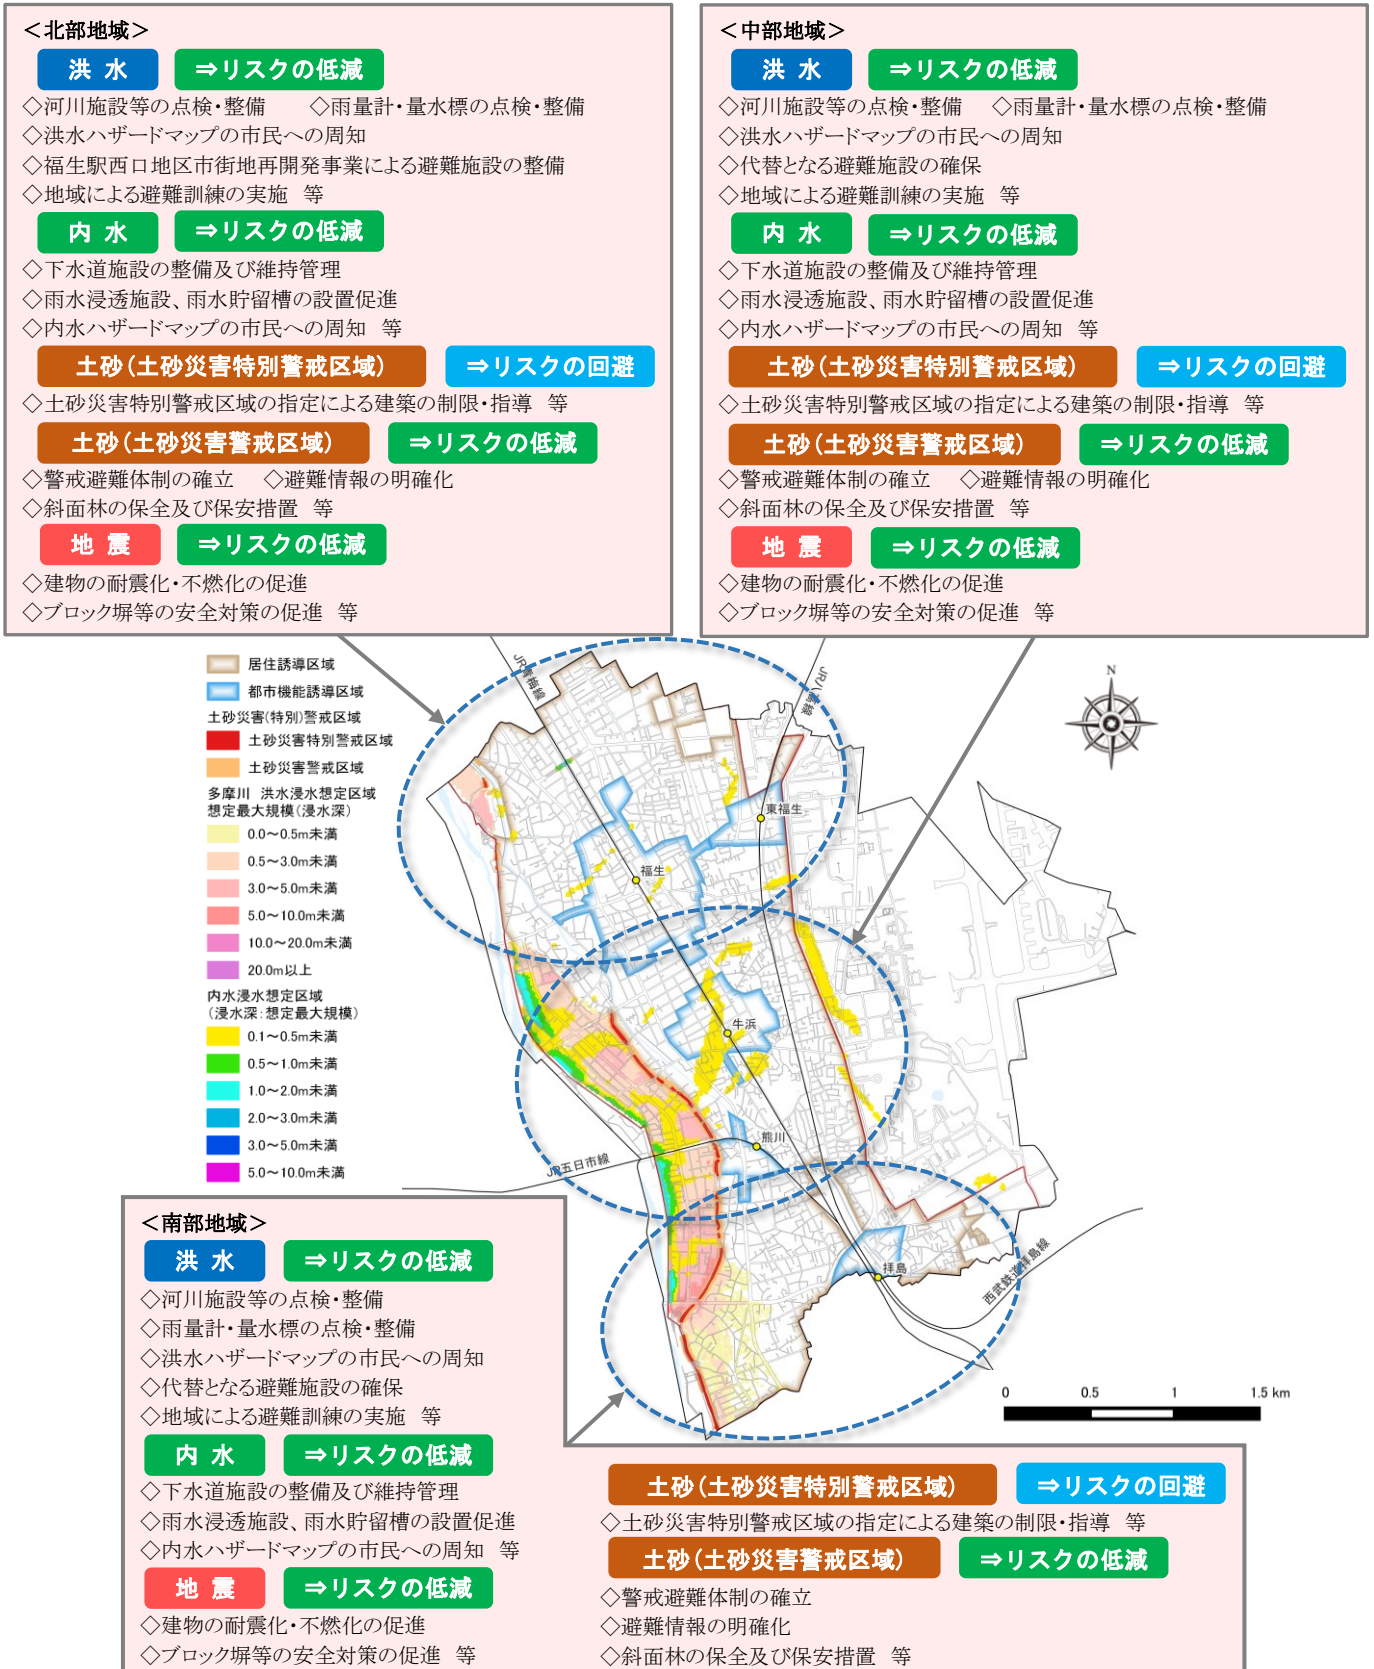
＜北部地域＞

洪 水　⇒リスクの低減

◇河川施設等の点検・整備　◇雨量計・量水標の点検・整備
◇洪水ハザードマップの市民への周知
◇福生駅西口地区市街地再開発事業による避難施設の整備
◇地域による避難訓練の実施　等

内 水　⇒リスクの低減

◇下水道施設の整備及び維持管理
◇雨水浸透施設、雨水貯留槽の設置促進
◇内水ハザードマップの市民への周知　等

土砂（土砂災害特別警戒区域）　⇒リスクの回避

◇土砂災害特別警戒区域の指定による建築の制限・指導　等

土砂（土砂災害警戒区域）　⇒リスクの低減

◇警戒避難体制の確立　◇避難情報の明確化
◇斜面林の保全及び保安措置　等

地 震　⇒リスクの低減

◇建物の耐震化・不燃化の促進
◇ブロック塀等の安全対策の促進　等

＜中部地域＞

洪 水　⇒リスクの低減

◇河川施設等の点検・整備　◇雨量計・量水標の点検・整備
◇洪水ハザードマップの市民への周知
◇代替となる避難施設の確保
◇地域による避難訓練の実施　等

内 水　⇒リスクの低減

◇下水道施設の整備及び維持管理
◇雨水浸透施設、雨水貯留槽の設置促進
◇内水ハザードマップの市民への周知　等

土砂（土砂災害特別警戒区域）　⇒リスクの回避

◇土砂災害特別警戒区域の指定による建築の制限・指導　等

土砂（土砂災害警戒区域）　⇒リスクの低減

◇警戒避難体制の確立　◇避難情報の明確化
◇斜面林の保全及び保安措置　等

地 震　⇒リスクの低減

◇建物の耐震化・不燃化の促進
◇ブロック塀等の安全対策の促進　等

居住誘導区域
都市機能誘導区域
土砂災害(特別)警戒区域
土砂災害特別警戒区域
土砂災害警戒区域
多摩川　洪水浸水想定区域
想定最大規模（浸水深）
0.0～0.5m未満
0.5～3.0m未満
3.0～5.0m未満
5.0～10.0m未満
10.0～20.0m未満
20.0m以上
内水浸水想定区域
（浸水深：想定最大規模）
0.1～0.5m未満
0.5～1.0m未満
1.0～2.0m未満
2.0～3.0m未満
3.0～5.0m未満
5.0～10.0m未満

JR青梅線
JR八高線
東福生
福生
牛浜
熊川
JR五日市線
拝島
西武鉄道拝島線
N
0　0.5　1　1.5 km

＜南部地域＞

洪 水　⇒リスクの低減

◇河川施設等の点検・整備
◇雨量計・量水標の点検・整備
◇洪水ハザードマップの市民への周知
◇代替となる避難施設の確保
◇地域による避難訓練の実施　等

内 水　⇒リスクの低減

◇下水道施設の整備及び維持管理
◇雨水浸透施設、雨水貯留槽の設置促進
◇内水ハザードマップの市民への周知　等

地 震　⇒リスクの低減

◇建物の耐震化・不燃化の促進
◇ブロック塀等の安全対策の促進　等

土砂（土砂災害特別警戒区域）　⇒リスクの回避

◇土砂災害特別警戒区域の指定による建築の制限・指導　等

土砂（土砂災害警戒区域）　⇒リスクの低減

◇警戒避難体制の確立
◇避難情報の明確化
◇斜面林の保全及び保安措置　等